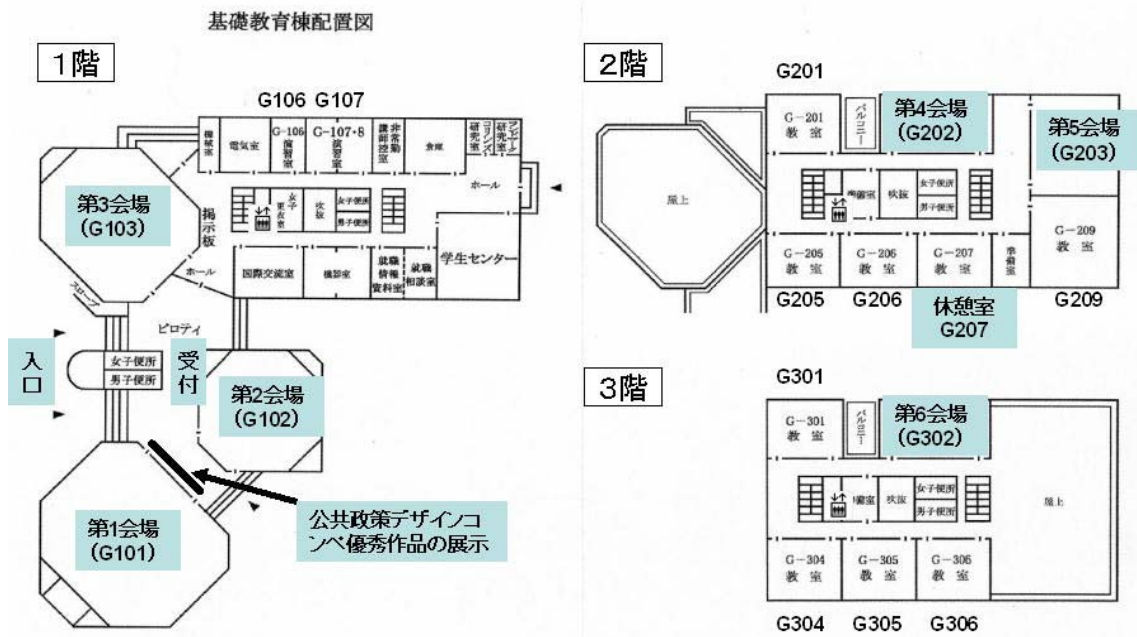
基礎教育棟配置図

1階

G106 G107

機械室
電気室
G−106 演習室
G−107・8 演習室
非常勤講師控室
倉庫
研究室
研究室 コロンズ
研究室 コンビニ

ホール

第3会場 (G103)

掲示板

女子更衣室
吹抜
女子便所
男子便所

ホール
国際交流室
機器室
就職情報資料室
就職相談室
学生センター

スロープ

ピロティ

入口

女子便所
男子便所

受付

第2会場 (G102)

第1会場 (G101)

公共政策デザインコンペ優秀作品の展示

2階

G201

屋上

G−201 教室
バルコニー
第4会場 (G202)
第5会場 (G203)

準備室
吹抜
女子便所
男子便所

G−209 教室

G−205 教室
G−206 教室
G−207 教室
準備室

G205 G206 休憩室 G207 G209

3階

G301

G−301 教室
バルコニー
第6会場 (G302)

準備室
吹抜
女子便所
男子便所

屋上

G−304 教室
G−305 教室
G−306 教室

G304 G305 G306